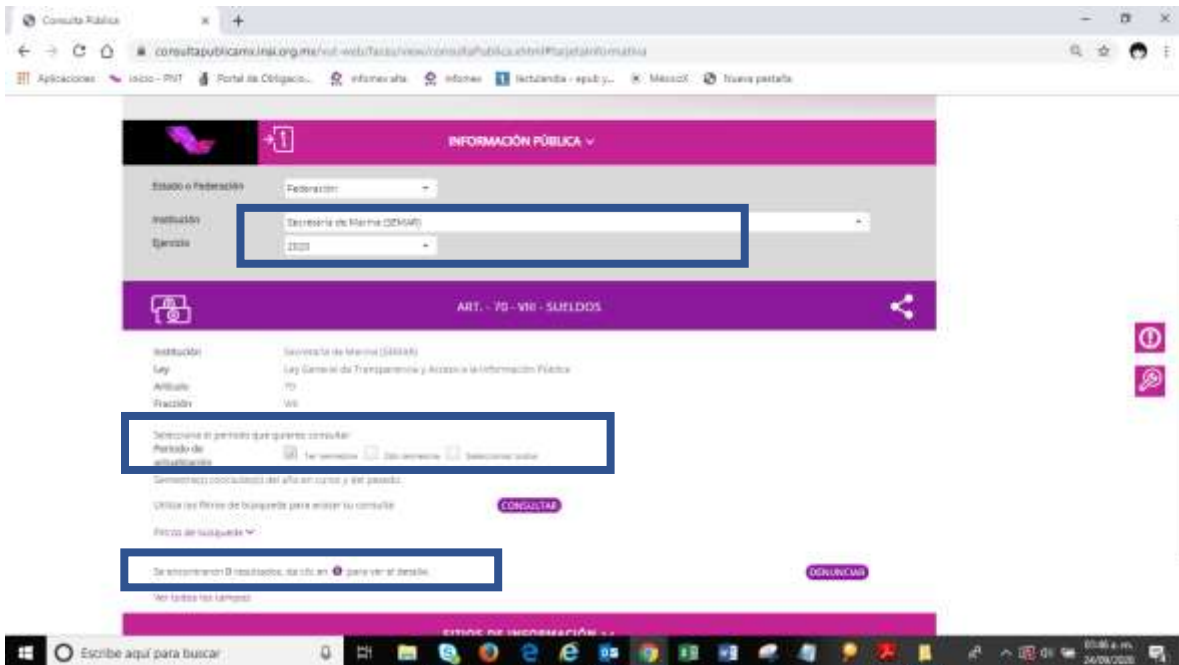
Consulta Pública

consultapublicamx.inai.org.mx/vut-web/faces/view/consultaPublica.xhtml#tarjetaInformativa

Aplicaciones | Inicio - PNT | Portal de Obligacio... | infomex afe | infomex | lectulandia - epub y... | Mexicol | Nueva pestaña

INFORMACIÓN PÚBLICA

Estado o Federación: Federación

Institución: Secretaría de Marina (SEMAR)

Ejercicio: 2020

ART. - 70 - VIII - SUELDOS

Institución: Secretaría de Marina (SEMAR)
Ley: Ley General de Transparencia y Acceso a la Información Pública
Artículo: 70
Fracción: VIII

Selecciona el periodo que quieres consultar:
Periodo de actualización: 1er semestre | 2do semestre | Seleccionar todos

Semestre(s) concluido(s) del año en curso y del pasado.

Utiliza los filtros de búsqueda para acotar tu consulta CONSULTAR

Filtros de búsqueda

Se encontraron 8 resultados, da clic en para ver el detalle.

DENUNCIAR

Ver todos los campos

SITIOS DE INFORMACIÓN

Escribe aquí para buscar

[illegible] a.m.
24/09/2020